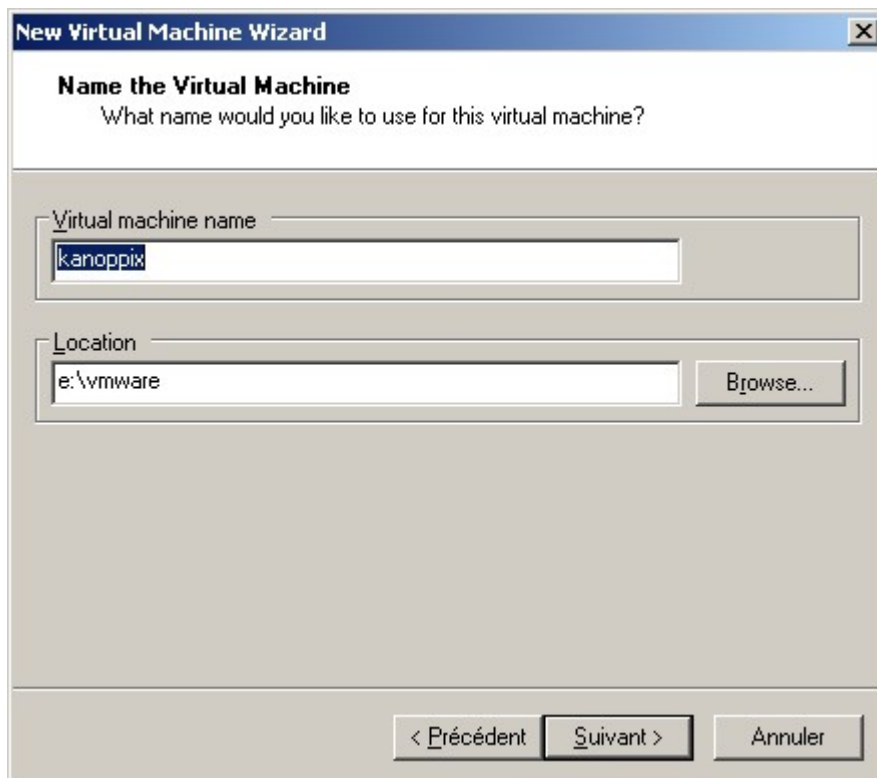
New Virtual Machine Wizard

Name the Virtual Machine
What name would you like to use for this virtual machine?

Virtual machine name
kanoppix

Location
e:\vmware
Browse...

< Précédent
Suivant >
Annuler